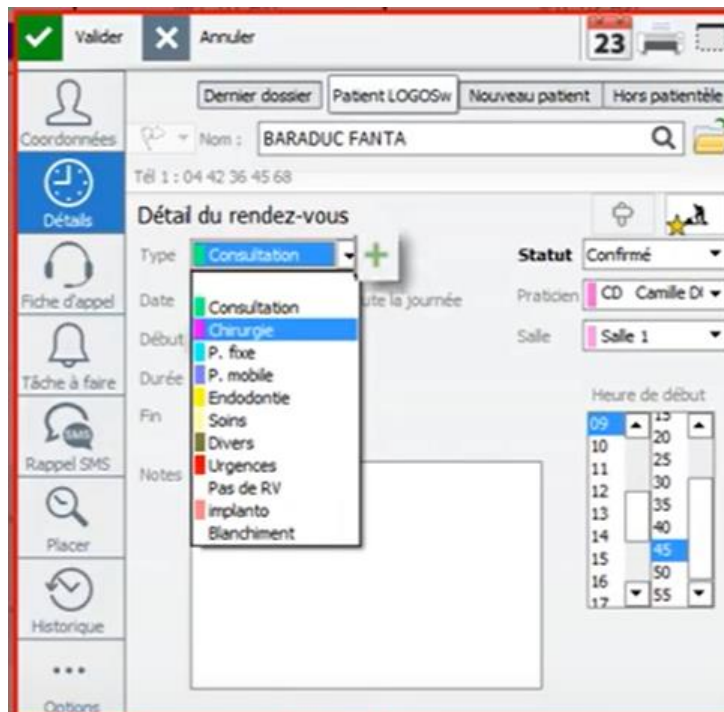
Valider
Annuler
23

Coordonnées
Détails
Fiche d'appel
Tâche à faire
Rappel SMS
Placer
Historique
...
Options

Dernier dossier
Patient LOGOSw
Nouveau patient
Hors patientèle

Nom : BARADUC FANTA
Tél 1 : 04 42 36 45 68

Détail du rendez-vous

Type Consultation
Date
Début
Durée
Fin
Notes

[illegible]ute la journée

Consultation
Chirurgie
P. fixe
P. mobile
Endodontie
Soins
Divers
Urgences
Pas de RV
implanto
Blanchiment

Statut Confirmé
Praticien CD Camille Di
Salle Salle 1

Heure de début
09
10
11
12
13
14
15
16
17

15
20
25
30
35
40
45
50
55